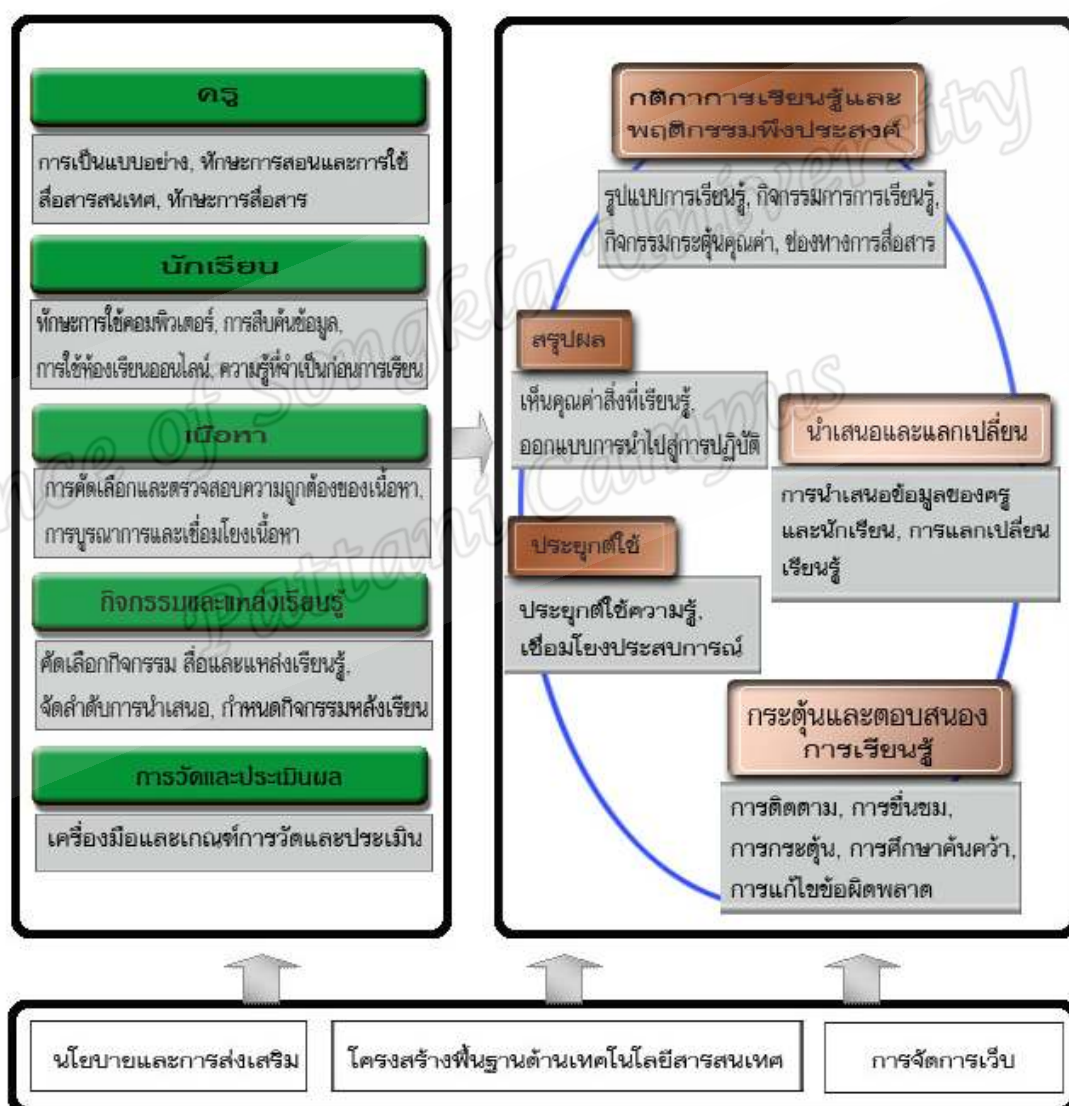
ครู

การเป็นแบบอย่าง, ทักษะการสอนและการใช้สื่อสารสนเทศ, ทักษะการสื่อสาร

นักเรียน

ทักษะการใช้คอมพิวเตอร์, การสืบค้นข้อมูล, การใช้ห้องเรียนออนไลน์, ความรู้ที่จำเป็นก่อนการเรียน

เนื้อหา

การคัดเลือกและตรวจสอบความถูกต้องของเนื้อหา, การบูรณาการและเชื่อมโยงเนื้อหา

กิจกรรมและแหล่งเรียนรู้

คัดเลือกกิจกรรม สื่อและแหล่งเรียนรู้, จัดลำดับการนำเสนอ, กำหนดกิจกรรมหลังเรียน

การวัดและประเมินผล

เครื่องมือและเกณฑ์การวัดและประเมิน

กติกาการเรียนรู้และพฤติกรรมพึงประสงค์

รูปแบบการเรียนรู้, กิจกรรมการการเรียนรู้, กิจกรรมกระตุ้นคุณค่า, ช่องทางการสื่อสาร

สรุปผล

เห็นคุณค่าสิ่งที่เรียนรู้, ออกแบบการนำไปสู่การปฏิบัติ

นำเสนอและแลกเปลี่ยน

การนำเสนอข้อมูลของครูและนักเรียน, การแลกเปลี่ยนเรียนรู้

ประยุกต์ใช้

ประยุกต์ใช้ความรู้, เชื่อมโยงประสบการณ์

กระตุ้นและตอบสนองการเรียนรู้

การติดตาม, การชื่นชม, การกระตุ้น, การศึกษาค้นคว้า, การแก้ไขข้อผิดพลาด

นโยบายและการส่งเสริม

โครงสร้างพื้นฐานด้านเทคโนโลยีสารสนเทศ

การจัดการเว็บ

Prince of Songkla University Pattani Campus